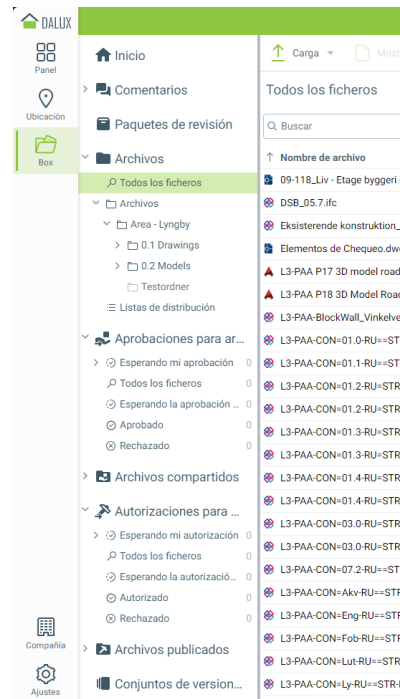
DALUX

Panel

Ubicación

Box

Compañía

Ajustes

Inicio

Comentarios

Paquetes de revisión

Archivos

Todos los ficheros

Archivos

Area - Lyngby

0.1 Drawings

0.2 Models

Testordner

Listas de distribución

Aprobaciones para ar...

Esperando mi aprobación 0

Todos los ficheros 0

Esperando la aprobación ... 0

Aprobado 0

Rechazado 0

Archivos compartidos

Autorizaciones para ...

Esperando mi autorización 0

Todos los ficheros 0

Esperando la autorizació... 0

Autorizado 0

Rechazado 0

Archivos publicados

Conjuntos de version...

Carga

Most

Todos los ficheros

Buscar

Nombre de archivo

09-118_Liv - Etage byggeri

DSB_05.7.ifc

Eksisterende konstruktion_

Elementos de Chequeo.dw

L3-PAA P17 3D model road

L3-PAA P18 3D Model Road

L3-PAA-BlockWall_Vinkelve

L3-PAA-CON=01.0-RU==ST

L3-PAA-CON=01.1-RU==ST

L3-PAA-CON=01.2-RU==STR

L3-PAA-CON=01.2-RU==STR

L3-PAA-CON=01.3-RU==STR

L3-PAA-CON=01.3-RU==STR

L3-PAA-CON=01.4-RU==STR

L3-PAA-CON=01.4-RU==STR

L3-PAA-CON=03.0-RU==STR

L3-PAA-CON=03.0-RU==STR

L3-PAA-CON=07.2-RU==ST

L3-PAA-CON=Akv-RU==STR

L3-PAA-CON=Eng-RU==STR

L3-PAA-CON=Fob-RU==STR

L3-PAA-CON=Lut-RU==STR

L3-PAA-CON=Ly-RU==STR